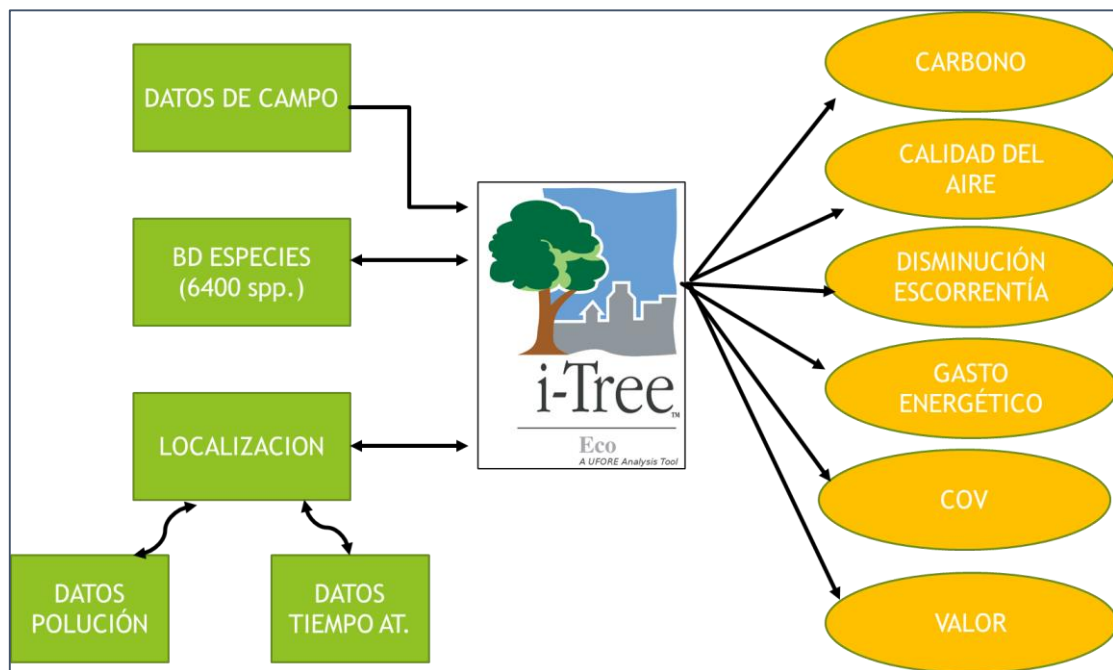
DATOS DE CAMPO

BD ESPECIES (6400 spp.)

LOCALIZACION

DATOS POLUCIÓN

DATOS TIEMPO AT.

i-Tree™

Eco

A UFORE Analysis Tool

CARBONO

CALIDAD DEL AIRE

DISMINUCIÓN ESCORRENTÍA

GASTO ENERGÉTICO

COV

VALOR